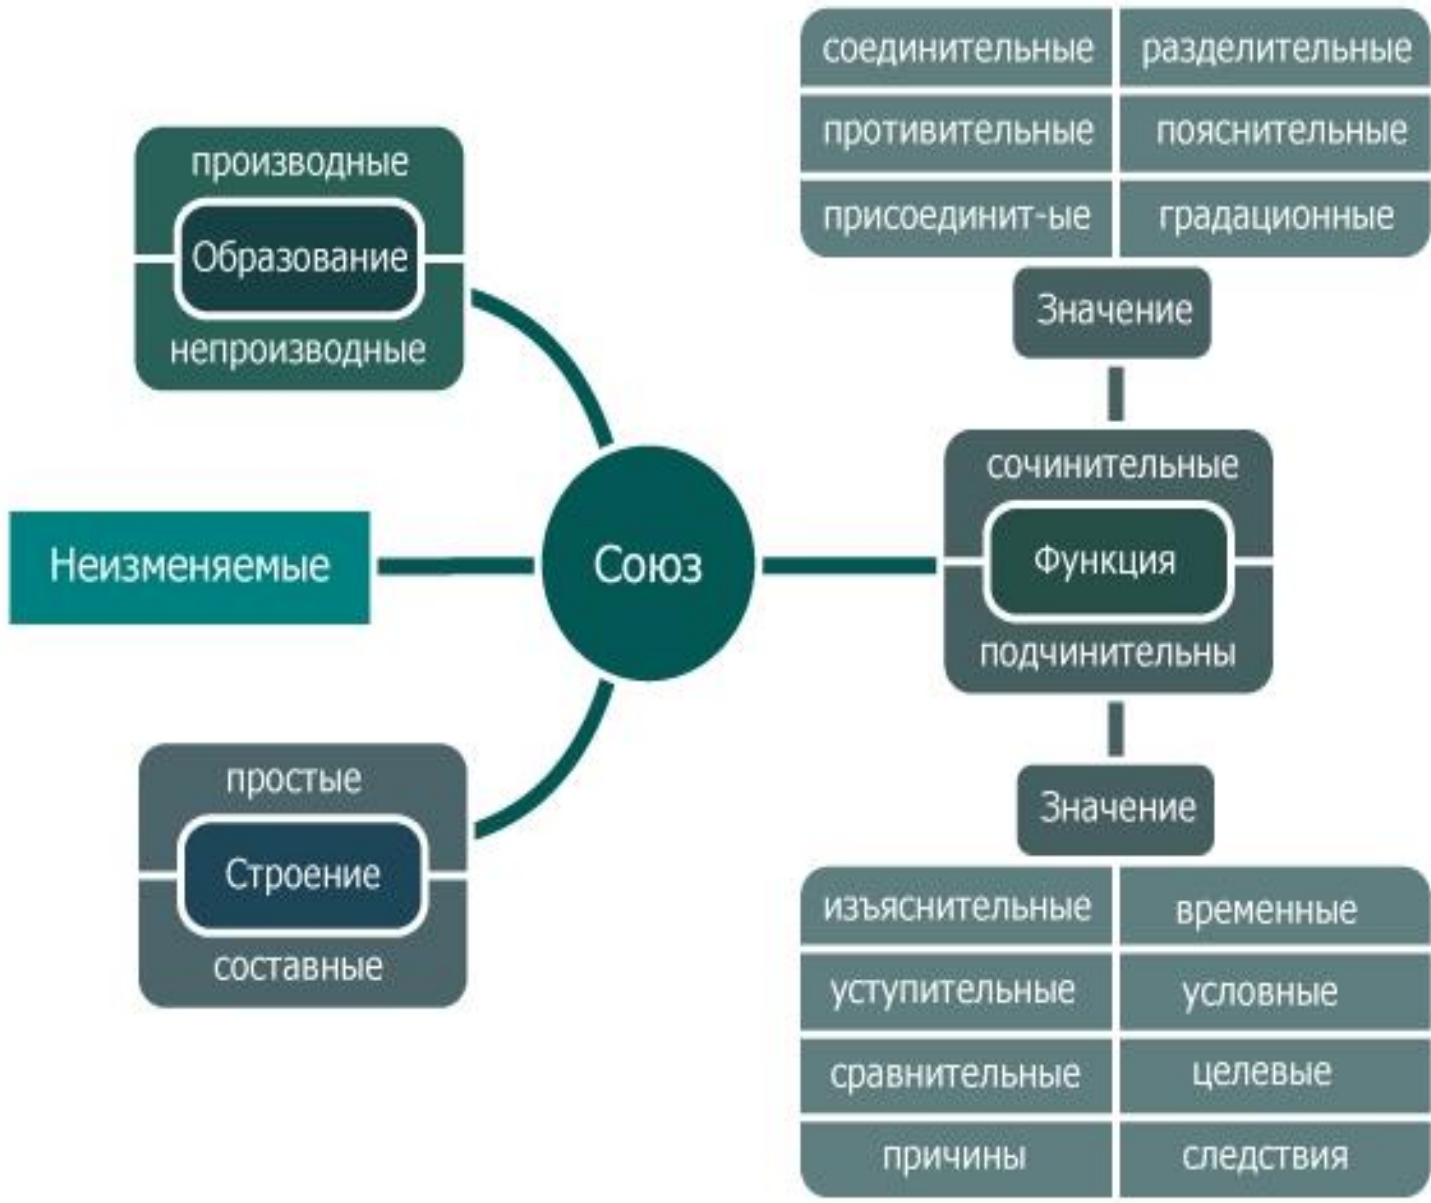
| соединительные | разделительные |
|---|---|
| противительные | пояснительные |
| присоединит-ые | градационные |

Значение

производные
Образование
непроизводные

сочинительные
Функция
подчинительны

Неизменяемые

Союз

простые
Строение
составные

Значение

| изъяснительные | временные |
|---|---|
| уступительные | условные |
| сравнительные | целевые |
| причины | следствия |